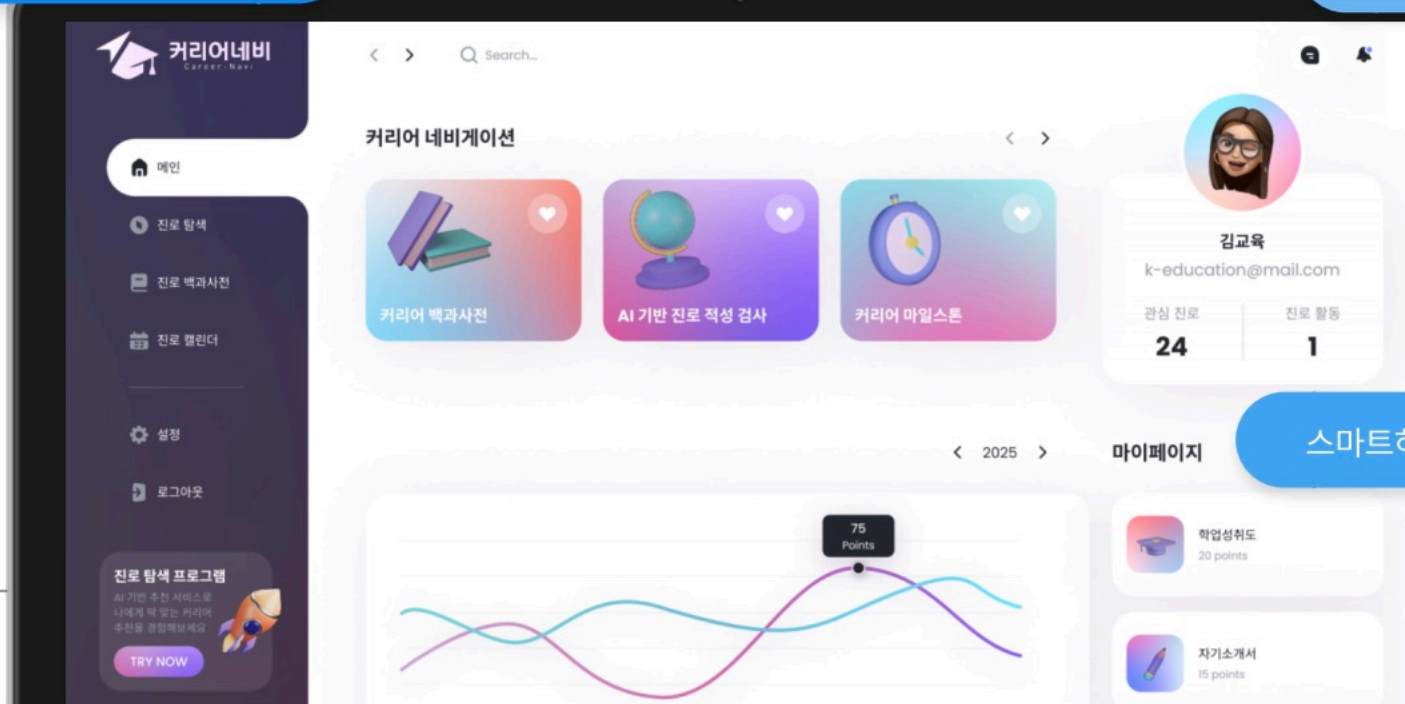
커리어네비
Career-Navi

메인
진로 탐색
진로 백과사전
진로 캘린더
설정
로그아웃

진로 탐색 프로그램
AI 기반 추천 서비스로 나에게 딱 맞는 커리어 추천을 경험해보세요
TRY NOW

Search...

커리어 네비게이션

커리어 백과사전
AI 기반 진로 적성 검사
커리어 마일스톤

김교육
k-education@mail.com
관심 진로
24
진로 활동
1

스마트하

2025

75
Points

마이페이지

학업성취도
20 points

자기소개서
15 points